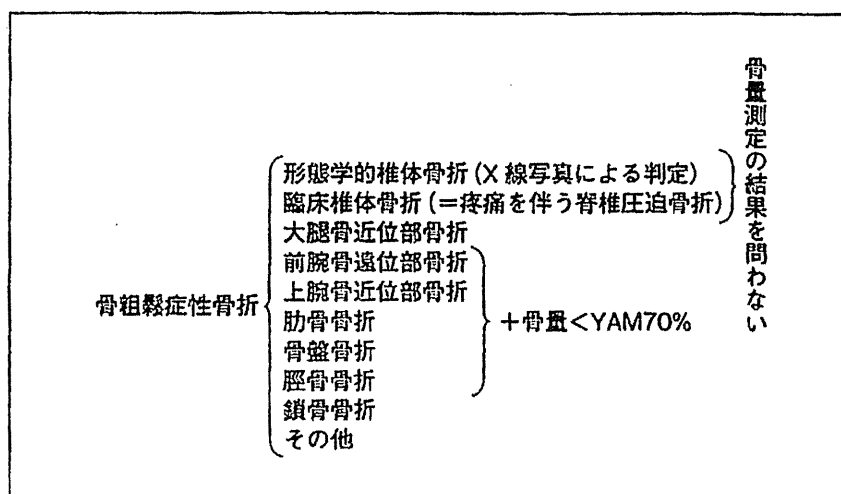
骨量測定の結果を問わない

骨粗鬆症性骨折

形態学的椎体骨折（X 線写真による判定）
臨床椎体骨折（＝疼痛を伴う脊椎圧迫骨折）
大腿骨近位部骨折
前腕骨遠位部骨折
上腕骨近位部骨折
肋骨骨折
骨盤骨折
脛骨骨折
鎖骨骨折
その他

＋骨量＜YAM70%